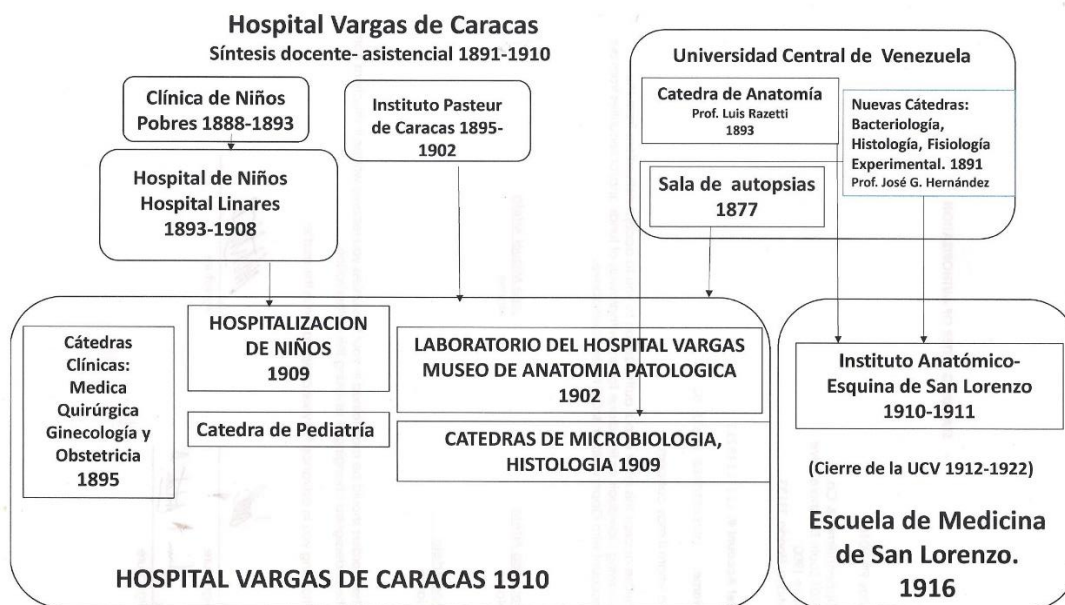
Hospital Vargas de Caracas
Síntesis docente- asistencial 1891-1910

Clínica de Niños Pobres 1888-1893

Instituto Pasteur de Caracas 1895-1902

Hospital de Niños Hospital Linares 1893-1908

Universidad Central de Venezuela

Catedra de Anatomía
Prof. Luis Razetti
1893

Nuevas Cátedras: Bacteriología, Histología, Fisiología Experimental. 1891
Prof. José G. Hernández

Sala de autopsias 1877

Cátedras Clínicas: Medica Quirúrgica Ginecología y Obstetricia 1895

HOSPITALIZACION DE NIÑOS 1909

Catedra de Pediatría

LABORATORIO DEL HOSPITAL VARGAS MUSEO DE ANATOMIA PATOLOGICA 1902

CATEDRAS DE MICROBIOLOGIA, HISTOLOGIA 1909

HOSPITAL VARGAS DE CARACAS 1910

Instituto Anatómico- Esquina de San Lorenzo 1910-1911

(Cierre de la UCV 1912-1922)

Escuela de Medicina de San Lorenzo. 1916